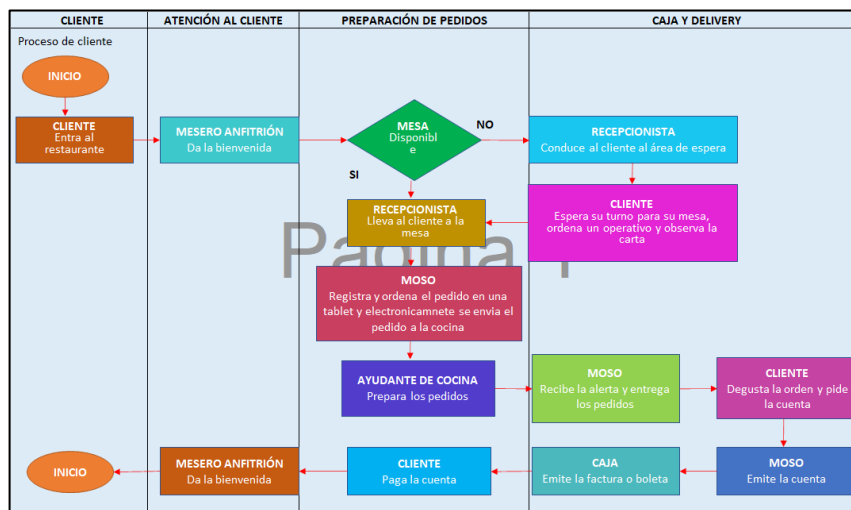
| CLIENTE | ATENCIÓN AL CLIENTE | PREPARACIÓN DE PEDIDOS | CAJA Y DELIVERY |
|---|---|---|---|

Proceso de cliente

INICIO

CLIENTE
Entra al restaurante

MESERO ANFITRIÓN
Da la bienvenida

MESA
Disponible

NO

SI

RECEPCIONISTA
Conduce al cliente al área de espera

CLIENTE
Espera su turno para su mesa, ordena un operativo y observa la carta

RECEPCIONISTA
Lleva al cliente a la mesa

Pagina 1

MOSO
Registra y ordena el pedido en una tablet y electronicamnete se envia el pedido a la cocina

AYUDANTE DE COCINA
Prepara los pedidos

MOSO
Recibe la alerta y entrega los pedidos

CLIENTE
Degusta la orden y pide la cuenta

MOSO
Emite la cuenta

CAJA
Emite la factura o boleta

CLIENTE
Paga la cuenta

MESERO ANFITRIÓN
Da la bienvenida

INICIO